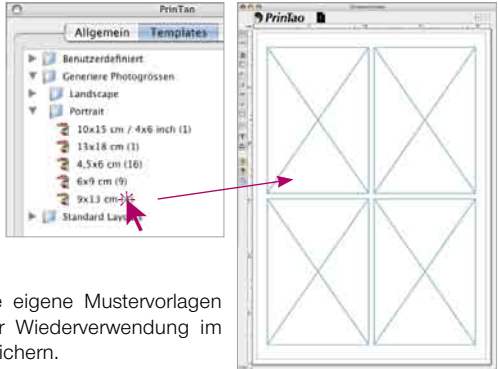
PrinTao

Allgemein Templates

Benutzerdefiniert

Generiere Photogrössen

Landscape

Portrait

10x15 cm / 4x6 inch (1)

13x18 cm (1)

4,5x6 cm (16)

6x9 cm (9)

9x13 cm

Standard Lay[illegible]

PrinTao

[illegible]e eigene Mustervorlagen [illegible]r Wiederverwendung im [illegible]ichern.